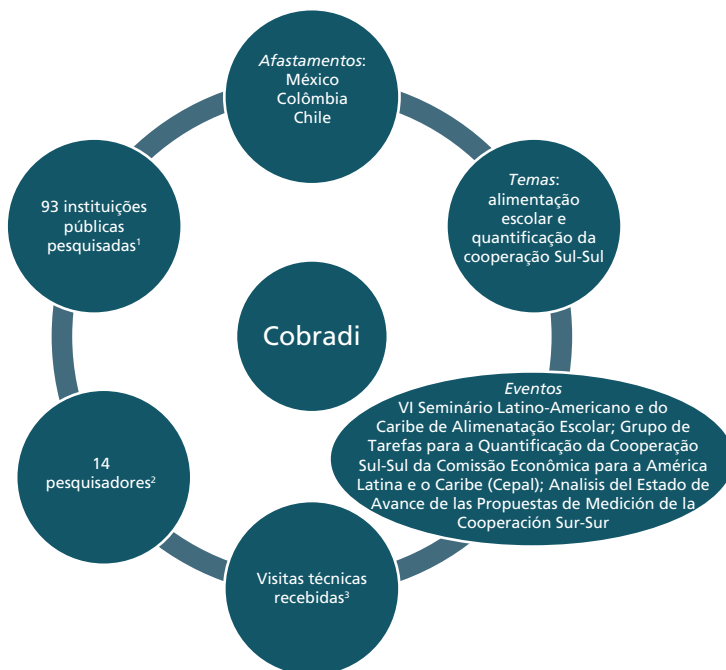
*Afastamentos*: México Colômbia Chile

*Temas*: alimentação escolar e quantificação da cooperação Sul-Sul

*Eventos*
VI Seminário Latino-Americano e do Caribe de Alimenatação Escolar; Grupo de Tarefas para a Quantificação da Cooperação Sul-Sul da Comissão Econômica para a América Latina e o Caribe (Cepal); Analisis del Estado de Avance de las Propuestas de Medición de la Cooperación Sur-Sur

Visitas técnicas recebidas$^3$

14 pesquisadores$^2$

93 instituições públicas pesquisadas$^1$

Cobradi